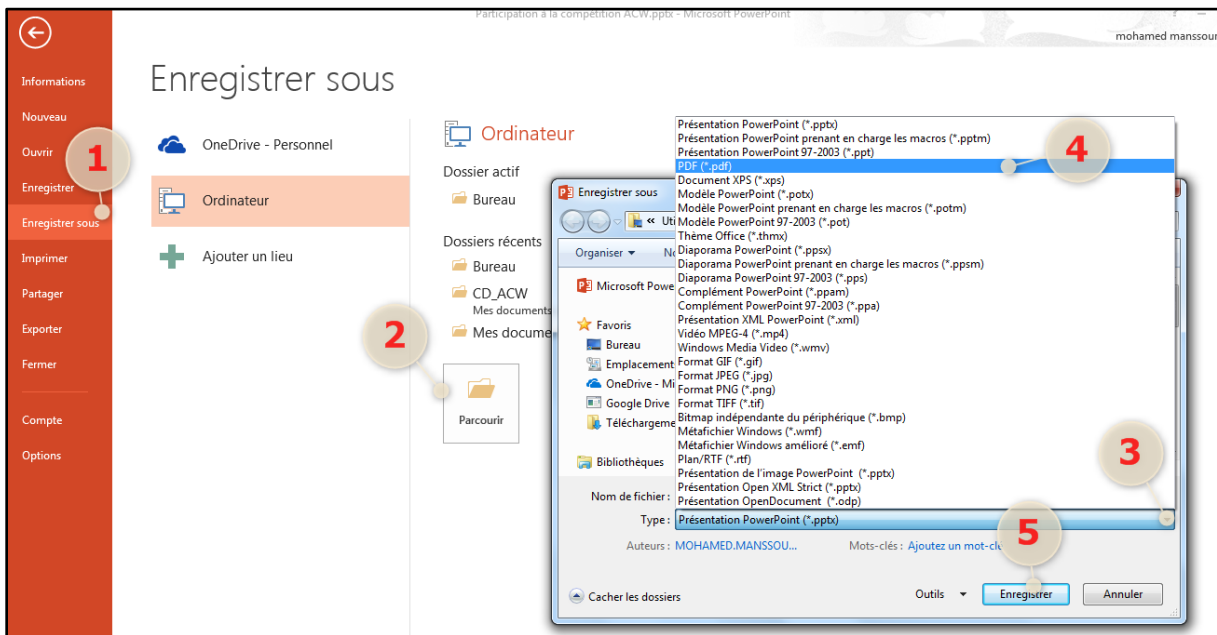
Participation à la compétition ACW.pptx - Microsoft PowerPoint

mohamed manssou

Informations
Nouveau
Ouvrir
Enregistrer
Enregistrer sous
Imprimer
Partager
Exporter
Fermer
Compte
Options

1

Enregistrer sous

OneDrive - Personnel
Ordinateur
Ajouter un lieu

Ordinateur
Dossier actif
Bureau
Dossiers récents
Bureau
CD_ACW
Mes documents
Mes docume

2

Parcourir

Enregistrer sous
« Uti
Organiser ▾ No
Microsoft Powe
Favoris
Bureau
Emplacement
OneDrive - Mi
Google Drive
Télécharge
Bibliothèques

Présentation PowerPoint (*.pptx)
Présentation PowerPoint prenant en charge les macros (*.pptm)
Présentation PowerPoint 97-2003 (*.ppt)
PDF (*.pdf)
Document XPS (*.xps)
Modèle PowerPoint (*.potx)
Modèle PowerPoint prenant en charge les macros (*.potm)
Modèle PowerPoint 97-2003 (*.pot)
Thème Office (*.thmx)
Diaporama PowerPoint (*.ppsx)
Diaporama PowerPoint prenant en charge les macros (*.ppsm)
Diaporama PowerPoint 97-2003 (*.pps)
Complément PowerPoint (*.ppam)
Complément PowerPoint 97-2003 (*.ppa)
Présentation XML PowerPoint (*.xml)
Vidéo MPEG-4 (*.mp4)
Windows Media Video (*.wmv)
Format GIF (*.gif)
Format JPEG (*.jpg)
Format PNG (*.png)
Format TIFF (*.tif)
Bitmap indépendante du périphérique (*.bmp)
Métafichier Windows (*.wmf)
Métafichier Windows amélioré (*.emf)
Plan/RTF (*.rtf)
Présentation de l'image PowerPoint (*.pptx)
Présentation Open XML Strict (*.pptx)
Présentation OpenDocument (*.odp)

4

3

Nom de fichier :
Type : Présentation PowerPoint (*.pptx)
Auteurs : MOHAMED.MANSSOU...
Mots-clés : Ajoutez un mot-clé

5

Cacher les dossiers
Outils ▾
Enregistrer
Annuler